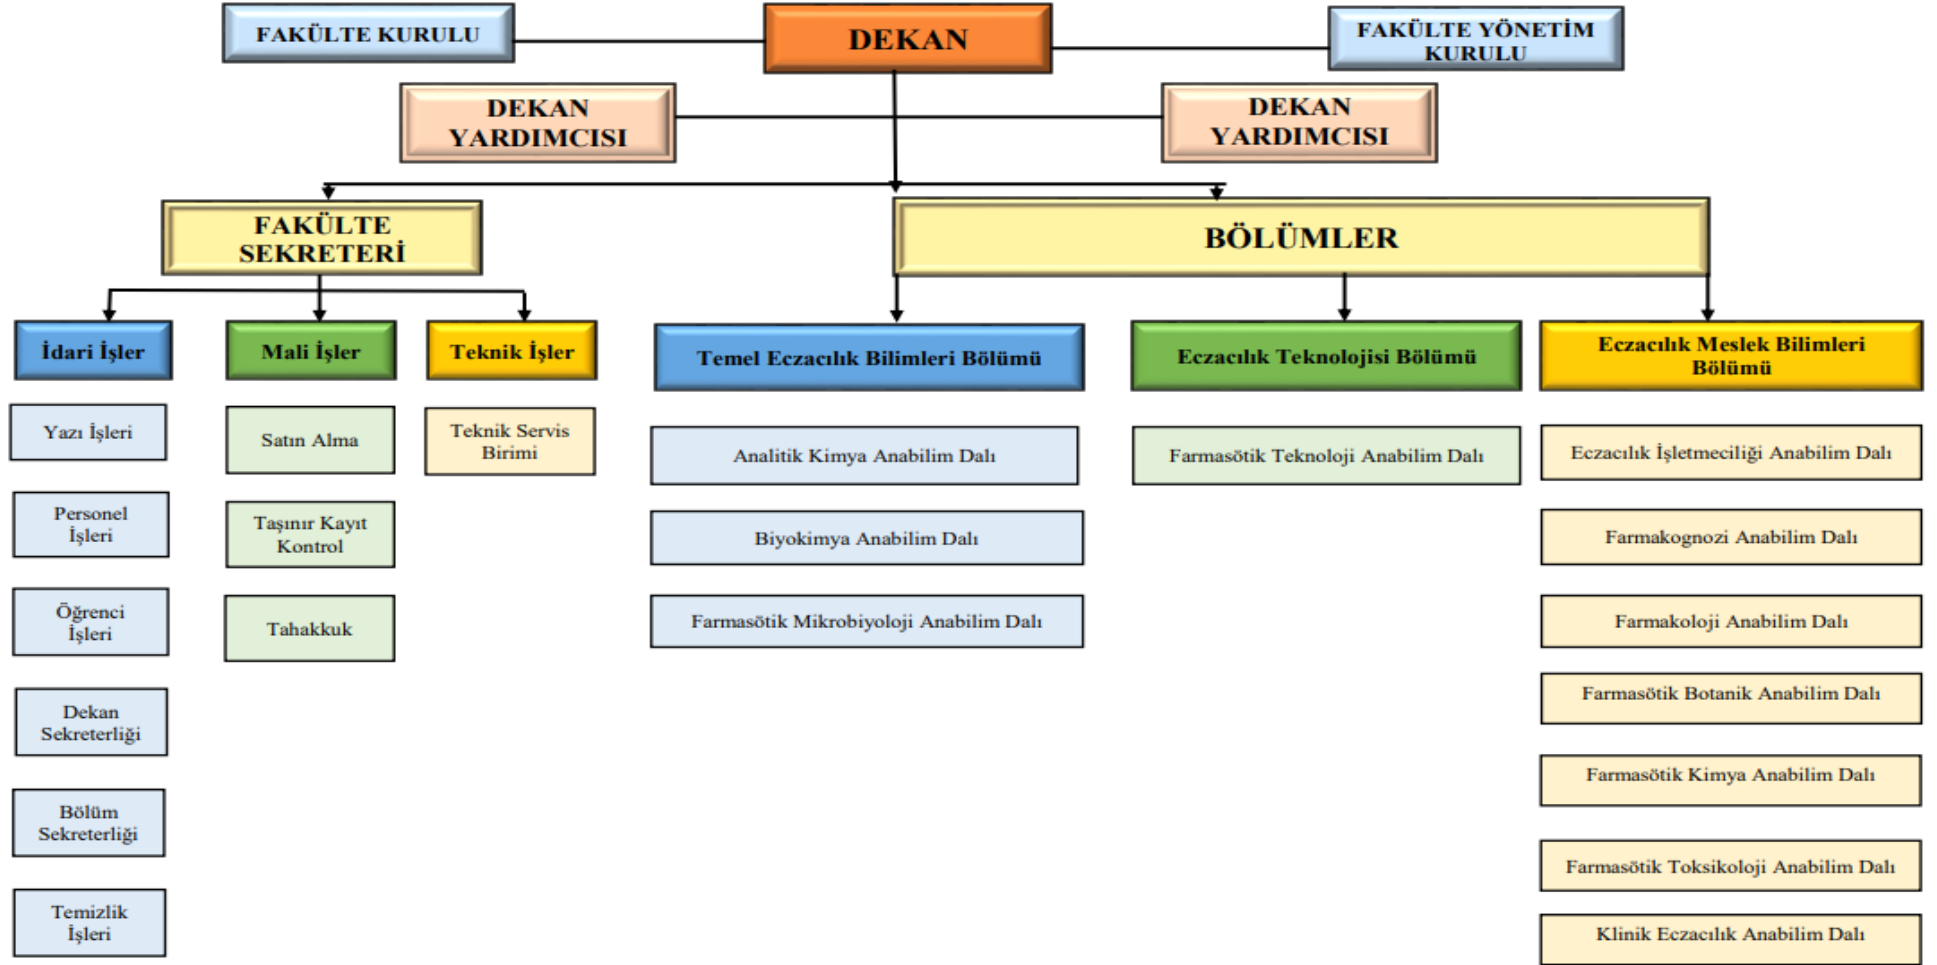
FAKÜLTE KURULU

DEKAN

FAKÜLTE YÖNETİM KURULU

DEKAN YARDIMCISI

DEKAN YARDIMCISI

FAKÜLTE SEKRETERİ

BÖLÜMLER

İdari İşler

Mali İşler

Teknik İşler

Temel Eczacılık Bilimleri Bölümü

Eczacılık Teknolojisi Bölümü

Eczacılık Meslek Bilimleri Bölümü

Yazı İşleri

Personel İşleri

Öğrenci İşleri

Dekan Sekreterliği

Bölüm Sekreterliği

Temizlik İşleri

Satın Alma

Taşınır Kayıt Kontrol

Tahakkuk

Teknik Servis Birimi

Analitik Kimya Anabilim Dalı

Biyokimya Anabilim Dalı

Farmasötik Mikrobiyoloji Anabilim Dalı

Farmasötik Teknoloji Anabilim Dalı

Eczacılık İşletmeciliği Anabilim Dalı

Farmakognozi Anabilim Dalı

Farmakoloji Anabilim Dalı

Farmasötik Botanik Anabilim Dalı

Farmasötik Kimya Anabilim Dalı

Farmasötik Toksikoloji Anabilim Dalı

Klinik Eczacılık Anabilim Dalı